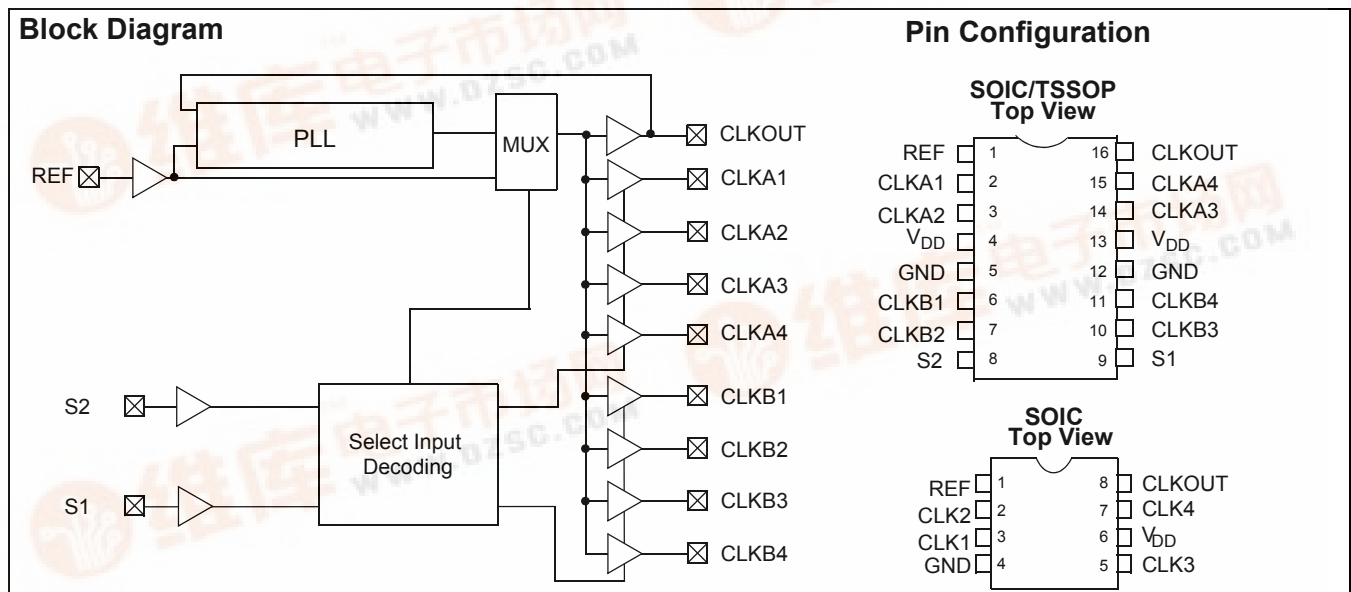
Block Diagram

PLL

MUX

REF

CLKOUT

CLKA1

CLKA2

CLKA3

CLKA4

CLKB1

CLKB2

CLKB3

CLKB4

S2

S1

Select Input Decoding

www.dzsc.com

Pin Configuration

SOIC/TSSOP Top View

| | | | |
|---|---|---|---|
| REF | 1 | 16 | CLKOUT |
| CLKA1 | 2 | 15 | CLKA4 |
| CLKA2 | 3 | 14 | CLKA3 |
| $V_{DD}$ | 4 | 13 | $V_{DD}$ |
| GND | 5 | 12 | GND |
| CLKB1 | 6 | 11 | CLKB4 |
| CLKB2 | 7 | 10 | CLKB3 |
| S2 | 8 | 9 | S1 |

SOIC Top View

| | | | |
|---|---|---|---|
| REF | 1 | 8 | CLKOUT |
| CLK2 | 2 | 7 | CLK4 |
| CLK1 | 3 | 6 | $V_{DD}$ |
| GND | 4 | 5 | CLK3 |